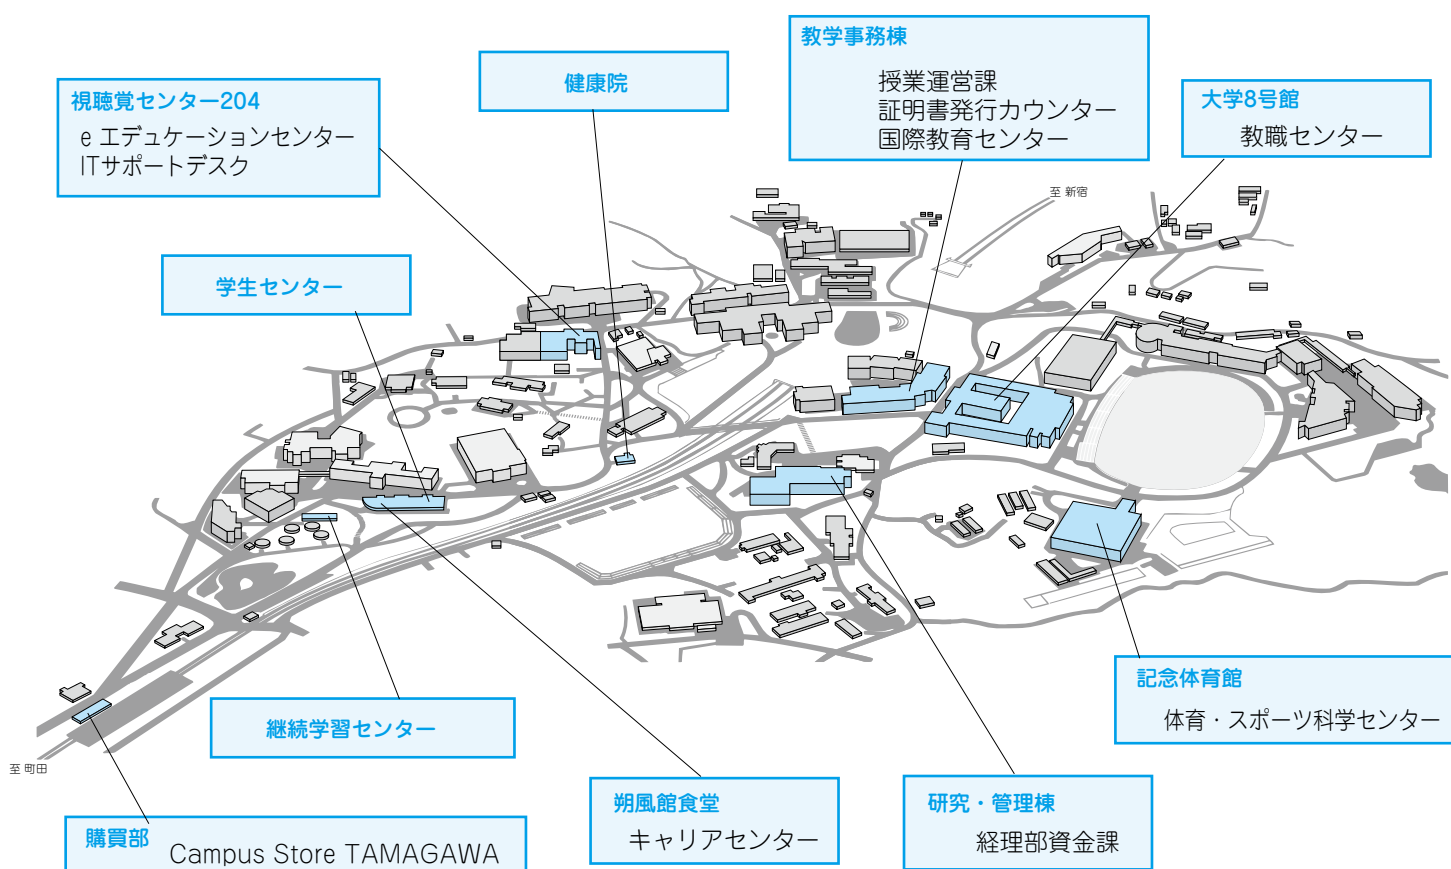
視聴覚センター204
e エデュケーションセンター
ITサポートデスク

健康院

教学事務棟
授業運営課
証明書発行カウンター
国際教育センター

大学8号館
教職センター

至 新宿

学生センター

記念体育館
体育・スポーツ科学センター

継続学習センター

至 町田

朔風館食堂
キャリアセンター

研究・管理棟
経理部資金課

購買部
Campus Store TAMAGAWA